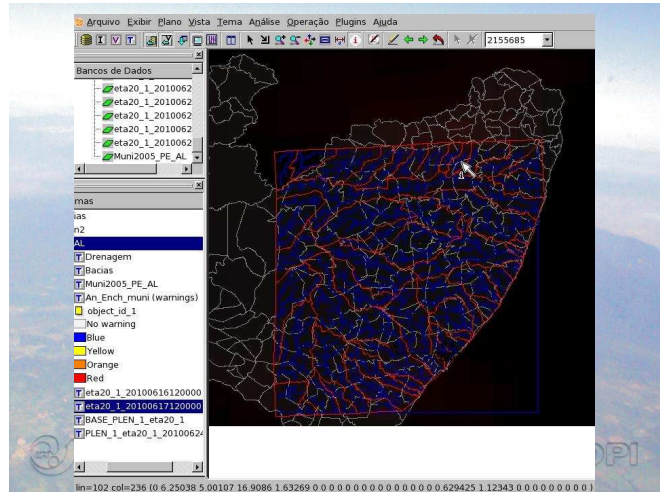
Arquivo Exibir Plano Vista Tema Análise Operação Plugins Ajuda

2155685

Bancos de Dados
eta20_1_2010062
eta20_1_2010062
eta20_1_2010062
eta20_1_2010062
eta20_1_2010062
Muni2005_PE_AL

mas
ias
n2
AL
T Drenagem
T Bacias
T Muni2005_PE_AL
T An_Ench_muni (warnings)
object_id_1
No warning
Blue
Yellow
Orange
Red
T eta20_1_20100616120000
T eta20_1_20100617120000
T BASE_PLEN_1_eta20_1
T PLEN_1_eta20_1_20100624

lin=102 col=236 (0 6.25038 5.00107 16.9086 1.63269 0 0 0 0 0 0 0 0 0 0 0 0 0 0 0.629425 1.12343 0 0 0 0 0 0 0 0 0 )